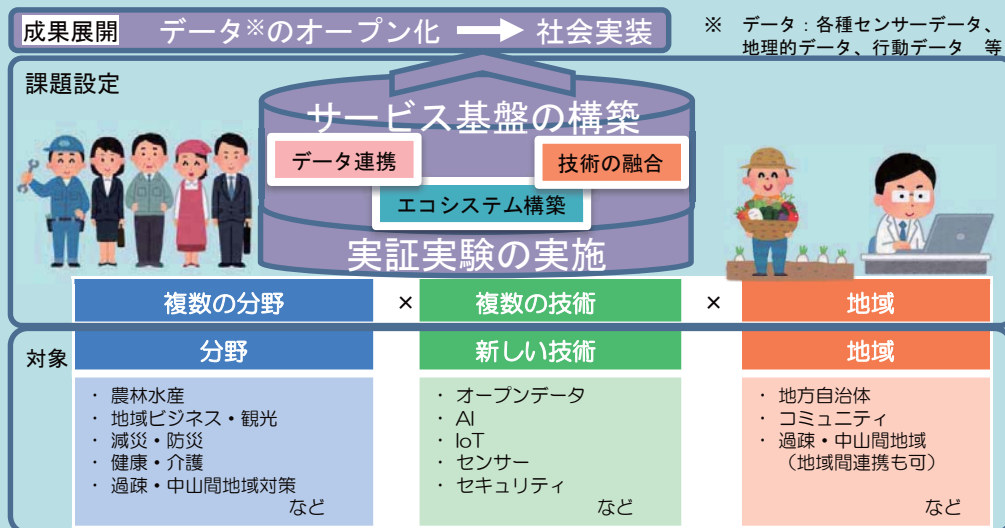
成果展開　データ※のオープン化 → 社会実装

※　データ：各種センサーデータ、地理的データ、行動データ　等

課題設定

サービス基盤の構築

データ連携

技術の融合

エコシステム構築

実証実験の実施

複数の分野　×　複数の技術　×　地域

対象

| 分野 | 新しい技術 | 地域 |
|---|---|---|
| ・農林水産<br>・地域ビジネス・観光<br>・減災・防災<br>・健康・介護<br>・過疎・中山間地域対策<br>など | ・オープンデータ<br>・AI<br>・IoT<br>・センサー<br>・セキュリティ<br>など | ・地方自治体<br>・コミュニティ<br>・過疎・中山間地域<br>（地域間連携も可）<br>など |